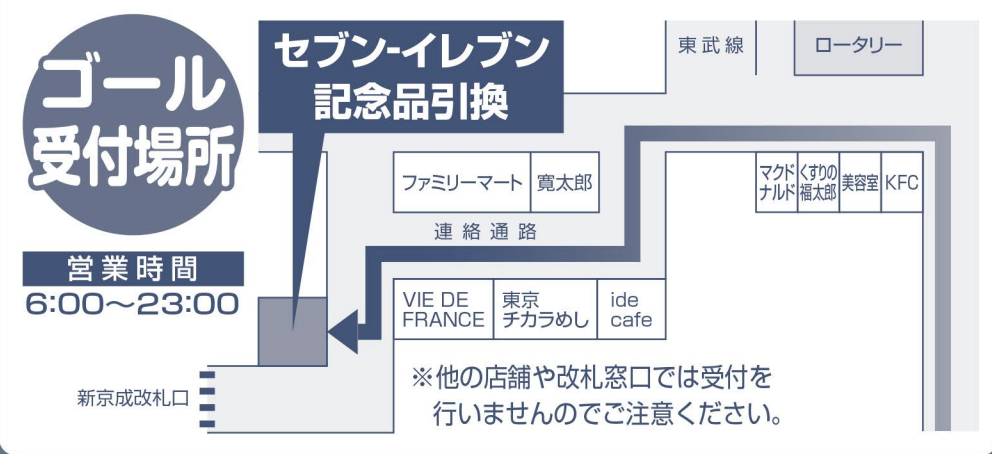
ゴール受付場所

営業時間
6:00〜23:00

セブン-イレブン
記念品引換

東武線

ロータリー

ファミリーマート

寛太郎

連絡通路

マクドナルド

くすりの福太郎

美容室

KFC

VIE DE FRANCE

東京チカラめし

ide cafe

新京成改札口

※他の店舗や改札窓口では受付を行いませんのでご注意ください。